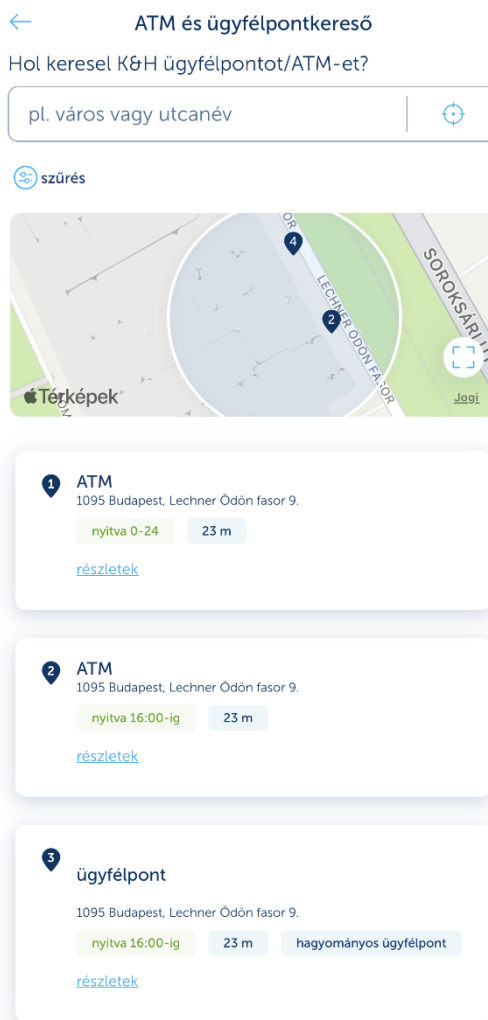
ATM és ügyfélpontkereső

Hol keresel K&H ügyfélpontot/ATM-et?

pl. város vagy utcanév

szűrés

4
2
LECHNER ÖDÖN FASOR
SOROKSÁRI
Térképek
Jogi

1
ATM
1095 Budapest, Lechner Ödön fasor 9.
nyitva 0-24
23 m
részletek

2
ATM
1095 Budapest, Lechner Ödön fasor 9.
nyitva 16:00-ig
23 m
részletek

3
ügyfélpont
1095 Budapest, Lechner Ödön fasor 9.
nyitva 16:00-ig
23 m
hagyományos ügyfélpont
részletek